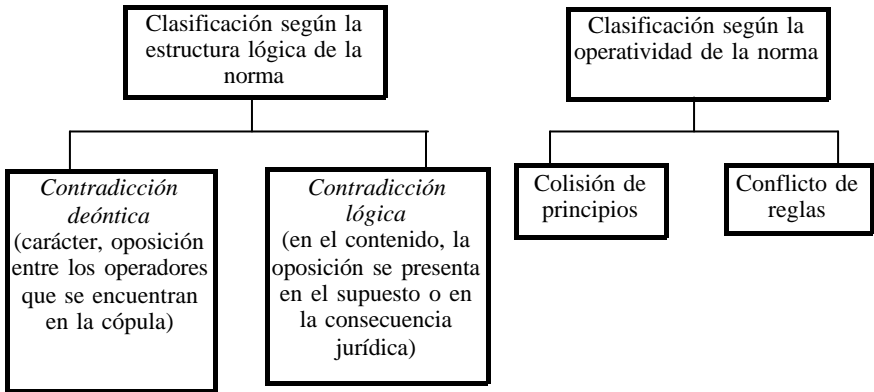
Clasificación según la estructura lógica de la norma

Contradicción deóntica (carácter, oposición entre los operadores que se encuentran en la cópula)

Contradicción lógica (en el contenido, la oposición se presenta en el supuesto o en la consecuencia jurídica)

Clasificación según la operatividad de la norma

Colisión de principios

Conflicto de reglas